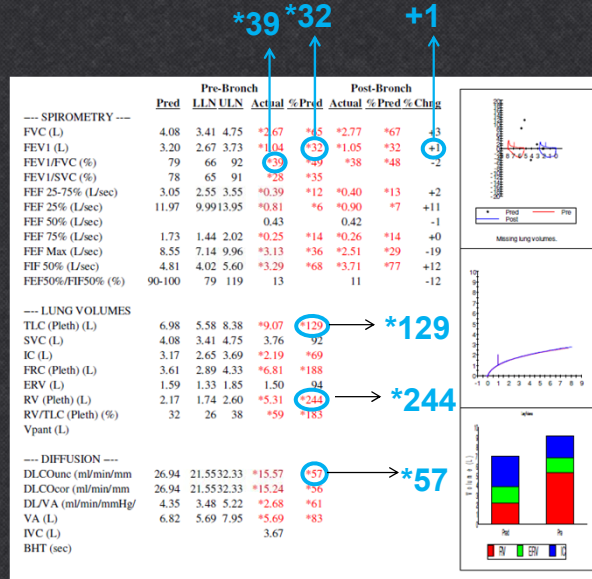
*39 *32 +1

|  | Pred | LLN | ULN | Pre-Bronch Actual | %Pred | Post-Bronch Actual | %Pred | %Chng |
|---|---|---|---|---|---|---|---|---|
| ---- SPIROMETRY ---- |  |  |  |  |  |  |  |  |
| FVC (L) | 4.08 | 3.41 | 4.75 | *2.67 | *65 | *2.77 | *67 | +3 |
| FEV1 (L) | 3.20 | 2.67 | 3.73 | *1.04 | *32 | *1.05 | *32 | +1 |
| FEV1/FVC (%) | 79 | 66 | 92 | *39 | *49 | *38 | *48 | -2 |
| FEV1/SVC (%) | 78 | 65 | 91 | *28 | *35 |  |  |  |
| FEF 25-75% (L/sec) | 3.05 | 2.55 | 3.55 | *0.39 | *12 | *0.40 | *13 | +2 |
| FEF 25% (L/sec) | 11.97 | 9.99 | 13.95 | *0.81 | *6 | *0.90 | *7 | +11 |
| FEF 50% (L/sec) |  |  |  | 0.43 |  | 0.42 |  | -1 |
| FEF 75% (L/sec) | 1.73 | 1.44 | 2.02 | *0.25 | *14 | *0.26 | *14 | +0 |
| FEF Max (L/sec) | 8.55 | 7.14 | 9.96 | *3.13 | *36 | *2.51 | *29 | -19 |
| FIF 50% (L/sec) | 4.81 | 4.02 | 5.60 | *3.29 | *68 | *3.71 | *77 | +12 |
| FEF50%/FIF50% (%) | 90-100 | 79 | 119 | 13 |  | 11 |  | -12 |
| ---- LUNG VOLUMES |  |  |  |  |  |  |  |  |
| TLC (Pleth) (L) | 6.98 | 5.58 | 8.38 | *9.07 | *129 |  |  |  |
| SVC (L) | 4.08 | 3.41 | 4.75 | 3.76 | 92 |  |  |  |
| IC (L) | 3.17 | 2.65 | 3.69 | *2.19 | *69 |  |  |  |
| FRC (Pleth) (L) | 3.61 | 2.89 | 4.33 | *6.81 | *188 |  |  |  |
| ERV (L) | 1.59 | 1.33 | 1.85 | 1.50 | 94 |  |  |  |
| RV (Pleth) (L) | 2.17 | 1.74 | 2.60 | *5.31 | *244 |  |  |  |
| RV/TLC (Pleth) (%) | 32 | 26 | 38 | *59 | *183 |  |  |  |
| Vpant (L) |  |  |  |  |  |  |  |  |
| ---- DIFFUSION ---- |  |  |  |  |  |  |  |  |
| DLCOunc (ml/min/mm | 26.94 | 21.55 | 32.33 | *15.57 | *57 |  |  |  |
| DLCOcor (ml/min/mm | 26.94 | 21.55 | 32.33 | *15.24 | *56 |  |  |  |
| DL/VA (ml/min/mmHg/ | 4.35 | 3.48 | 5.22 | *2.68 | *61 |  |  |  |
| VA (L) | 6.82 | 5.69 | 7.95 | *5.69 | *83 |  |  |  |
| IVC (L) |  |  |  | 3.67 |  |  |  |  |
| BHT (sec) |  |  |  |  |  |  |  |  |

*129
*244
*57

Pred Pre Post
Missing lung volumes.

10 9 8 7 6 5 4 3 2 1 0 -1 -1 0 1 2 3 4 5 6 7 8 9
Volume (L)
Pred Pre
RV ERV IC